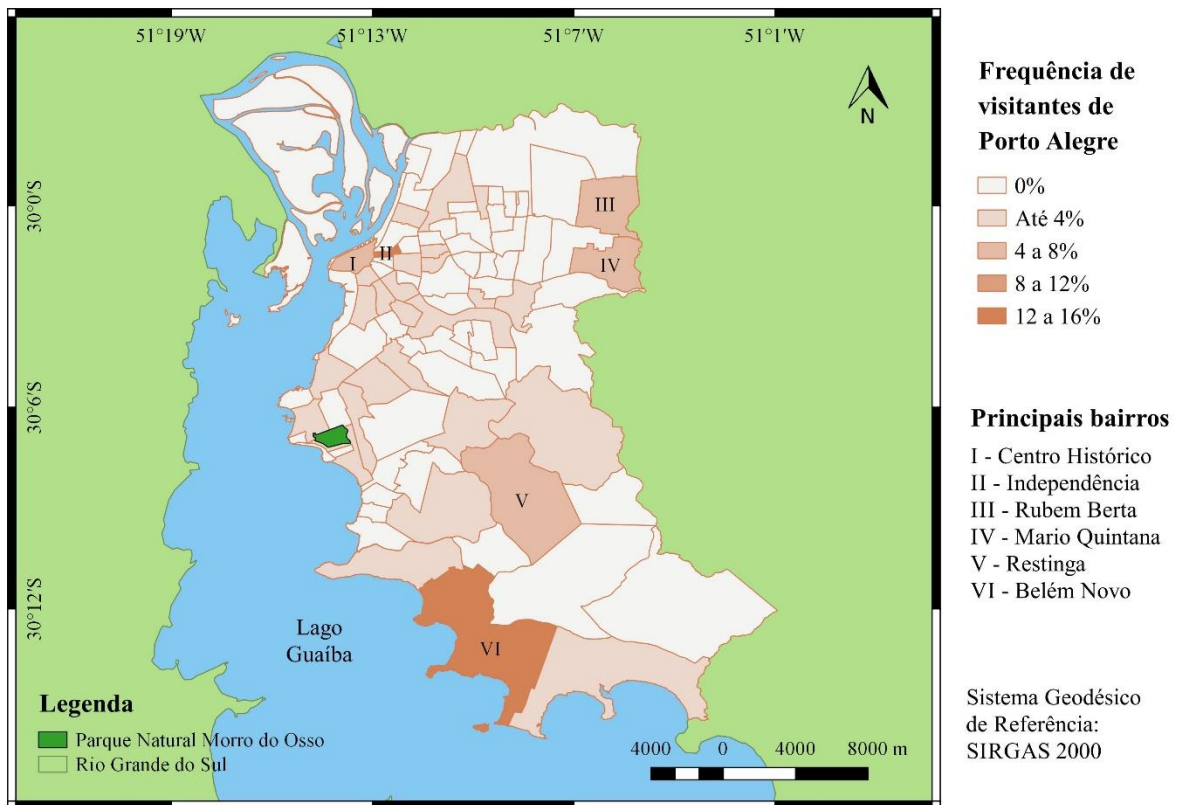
51°19'W 51°13'W 51°7'W 51°1'W

30°0'S

30°6'S

30°12'S

N

I II

III

IV

V

VI

Lago Guaíba

Legenda

Parque Natural Morro do Osso

Rio Grande do Sul

4000 0 4000 8000 m

Frequência de visitantes de Porto Alegre

0%

Até 4%

4 a 8%

8 a 12%

12 a 16%

Principais bairros

I - Centro Histórico

II - Independência

III - Rubem Berta

IV - Mario Quintana

V - Restinga

VI - Belém Novo

Sistema Geodésico de Referência: SIRGAS 2000